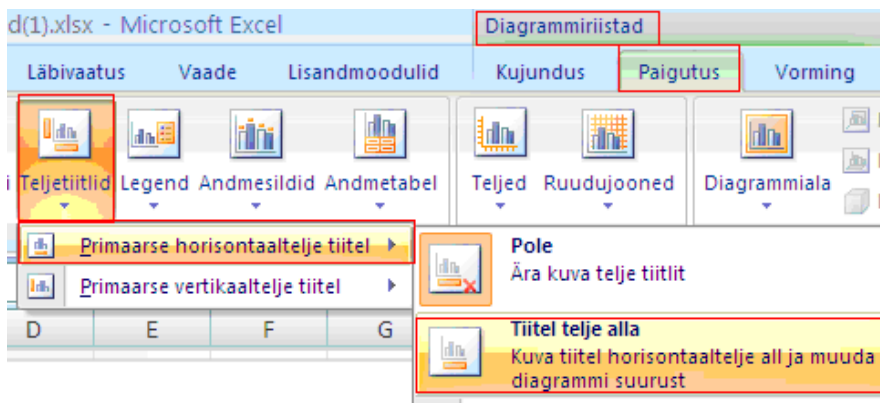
d(1).xlsx - Microsoft Excel

Diagrammiriistad

Läbivaatus Vaade Lisandmoodulid

Kujundus Paigutus Vorming

Teljetiitlid Legend Andmesildid Andmetabel

Teljed Ruudujooned

Diagrammiala

Primaarse horisontaaltelje tiitel

Primaarse vertikaaltelje tiitel

Pole
Ära kuva telje tiitlit

D E F G

Tiitel telje alla
Kuva tiitel horisontaaltelje all ja muuda diagrammi suurust